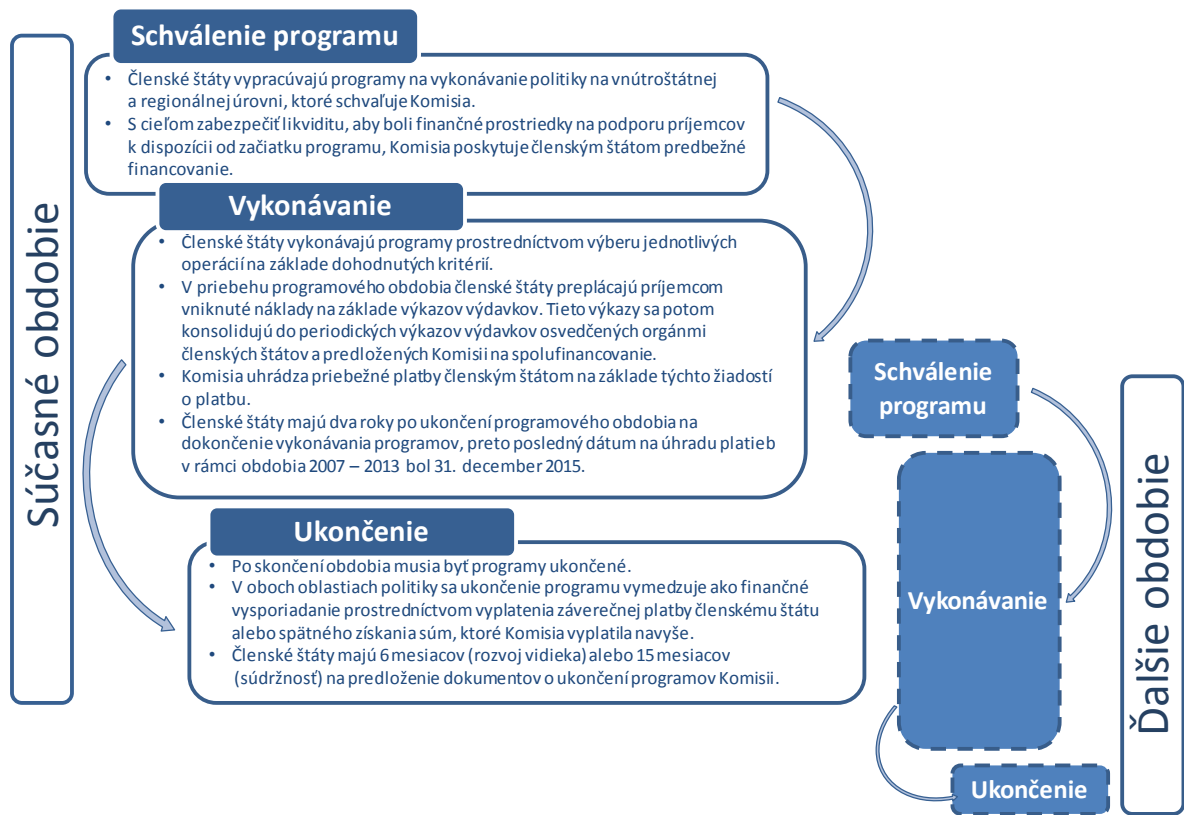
Súčasné obdobie

Schválenie programu

• Členské štáty vypracúvajú programy na vykonávanie politiky na vnútroštátnej a regionálnej úrovni, ktoré schvaľuje Komisia.
• S cieľom zabezpečiť likviditu, aby boli finančné prostriedky na podporu príjemcov k dispozícii od začiatku programu, Komisia poskytuje členským štátom predbežné financovanie.

Vykonávanie

• Členské štáty vykonávajú programy prostredníctvom výberu jednotlivých operácií na základe dohodnutých kritérií.
• V priebehu programového obdobia členské štáty preplácajú príjemcom vnikuté náklady na základe výkazov výdavkov. Tieto výkazy sa potom konsolidujú do periodických výkazov výdavkov osvedčených orgánmi členských štátov a predložených Komisii na spolufinancovanie.
• Komisia uhrádza priebežné platby členským štátom na základe týchto žiadostí o platbu.
• Členské štáty majú dva roky po ukončení programového obdobia na dokončenie vykonávania programov, preto posledný dátum na úhradu platieb v rámci obdobia 2007 – 2013 bol 31. december 2015.

Ukončenie

• Po skončení obdobia musia byť programy ukončené.
• V oboch oblastiach politiky sa ukončenie programu vymedzuje ako finančné vysporiadanie prostredníctvom vyplatenia záverečnej platby členskému štátu alebo spätného získania súm, ktoré Komisia vyplatila navyše.
• Členské štáty majú 6 mesiacov (rozvoj vidieka) alebo 15 mesiacov (súdržnosť) na predloženie dokumentov o ukončení programov Komisii.

Schválenie programu

Vykonávanie

Ukončenie

Ďalšie obdobie